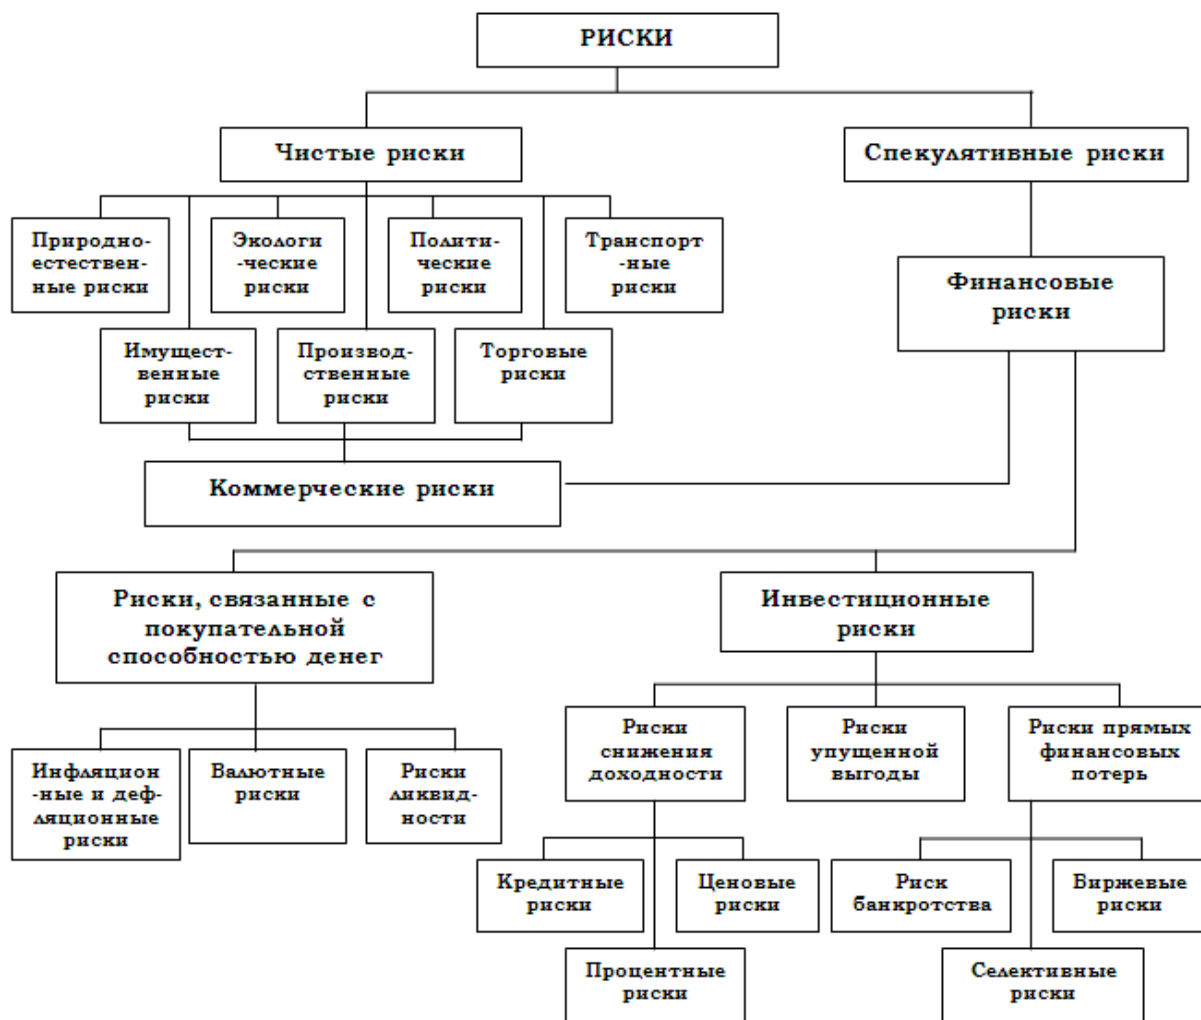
РИСКИ

Чистые риски

Спекулятивные риски

Природно-естественные риски

Экологические риски

Политические риски

Транспортные риски

Финансовые риски

Имущественные риски

Производственные риски

Торговые риски

Коммерческие риски

Риски, связанные с покупательной способностью денег

Инвестиционные риски

Инфляционные и дефляционные риски

Валютные риски

Риски ликвидности

Риски снижения доходности

Риски упущенной выгоды

Риски прямых финансовых потерь

Кредитные риски

Ценовые риски

Риск банкротства

Биржевые риски

Процентные риски

Селективные риски